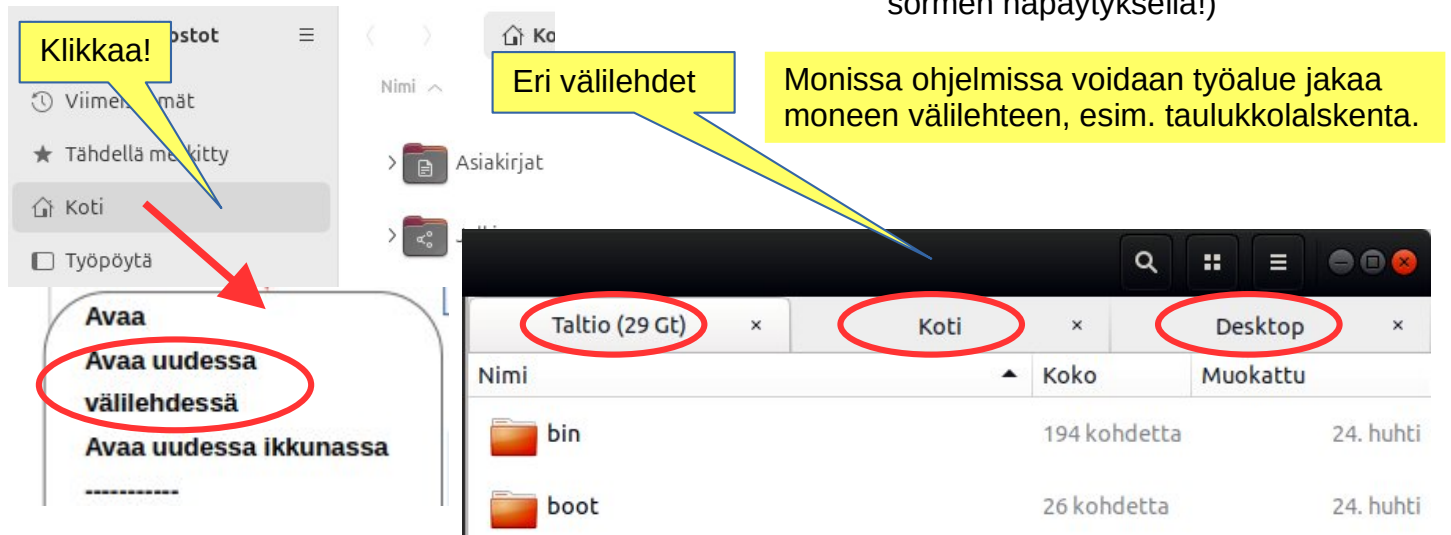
sormen napautyksellä!)

Klikkaa!

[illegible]ostot

Viime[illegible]mät

Tähdellä m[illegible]kitty

Koti

Työpöytä

Ko

Nimi

Asiakirjat

Ju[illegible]

Eri välilehdet

Monissa ohjelmissa voidaan työalue jakaa moneen välilehteen, esim. taulukkolalskenta.

Avaa

Avaa uudessa välilehdessä

Avaa uudessa ikkunassa

-----------

Taltio (29 Gt) ×

Koti ×

Desktop ×

| Nimi | Koko | Muokattu |
|---|---|---|
| bin | 194 kohdetta | 24. huhti |
| boot | 26 kohdetta | 24. huhti |